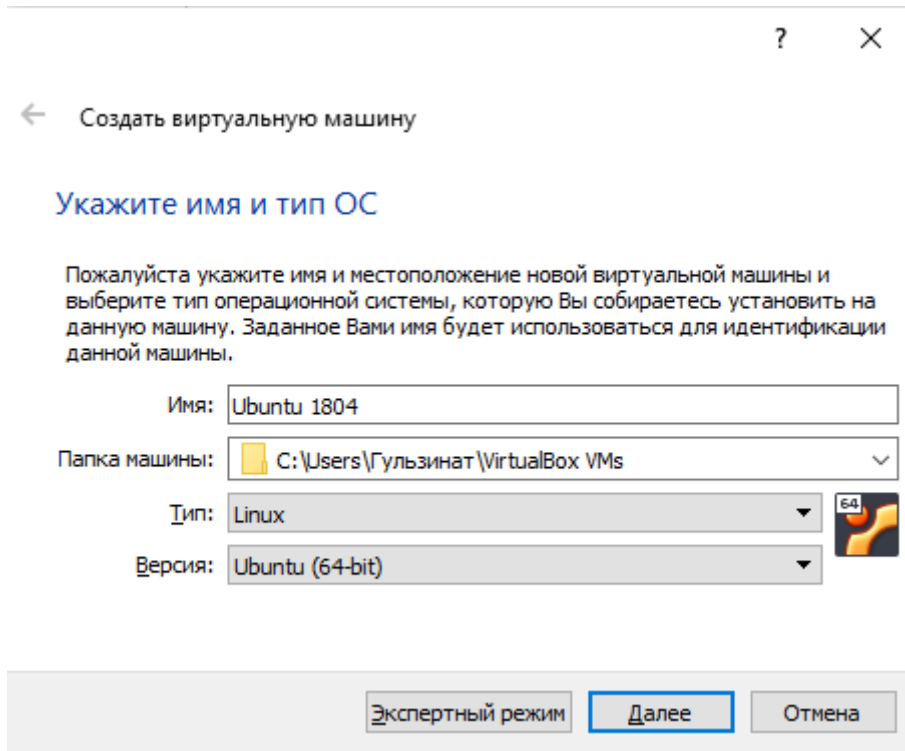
?

Создать виртуальную машину

Укажите имя и тип ОС

Пожалуйста укажите имя и местоположение новой виртуальной машины и выберите тип операционной системы, которую Вы собираетесь установить на данную машину. Заданное Вами имя будет использоваться для идентификации данной машины.

Имя: Ubuntu 1804

Папка машины: C:\Users\Гульзинат\VirtualBox VMs

Тип: Linux

64

Версия: Ubuntu (64-bit)

Экспертный режим

Далее

Отмена